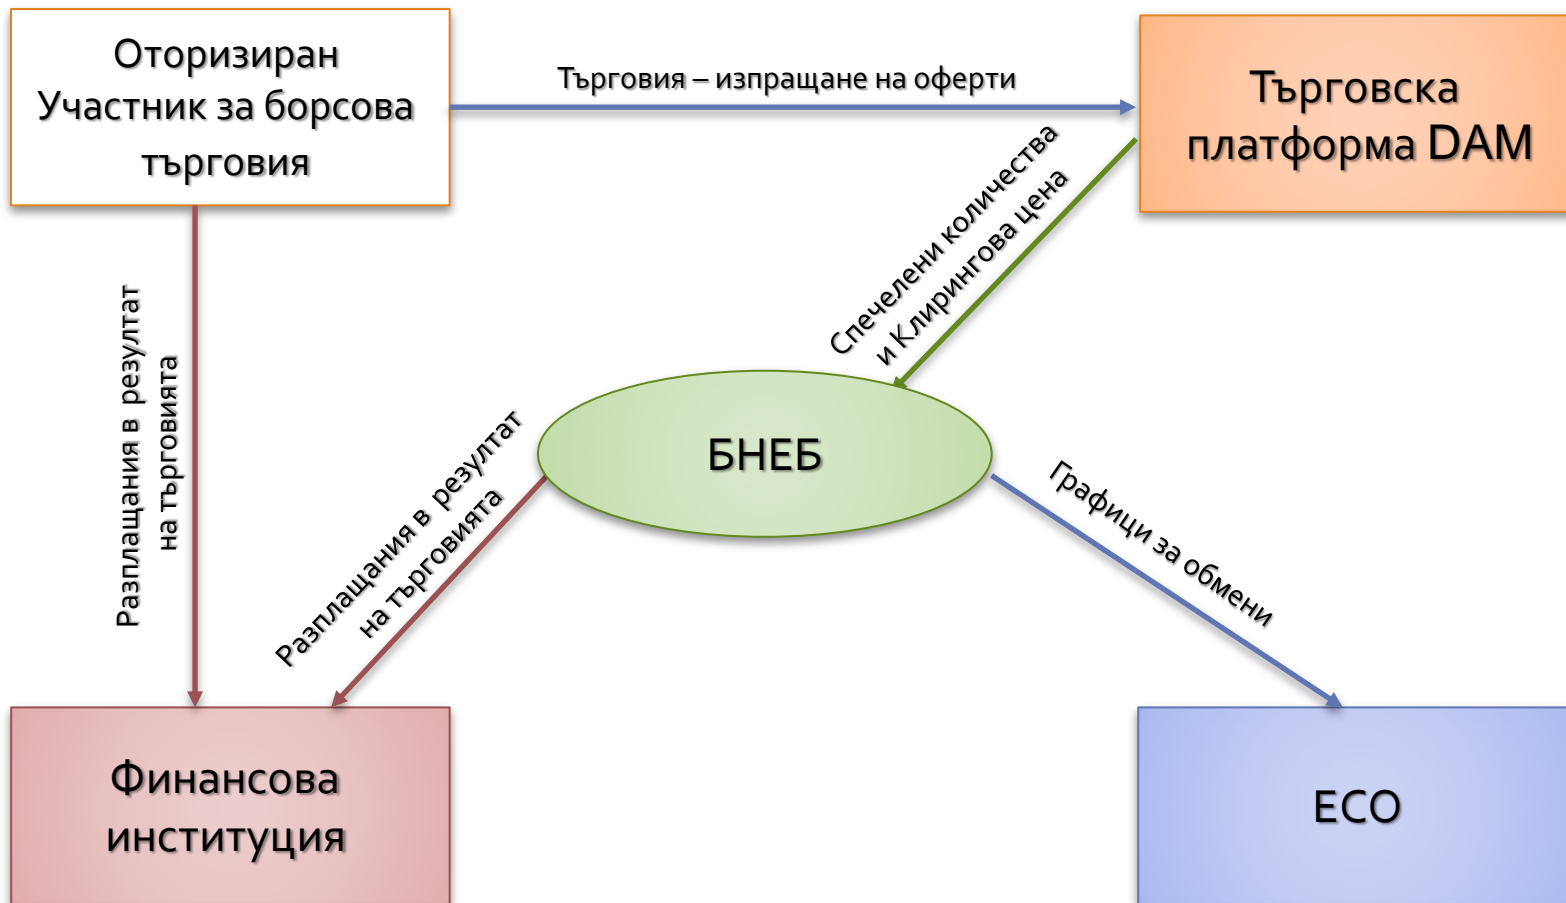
Оторизиран Участник за борсова търговия

Търговия – изпращане на оферти

Търговска платформа DAM

Спечелени количества и Клирингова цена

Разплащания в резултат на търговията

БНЕБ

Разплащания в резултат на търговията

Графици за обмени

Финансова институция

ЕСО